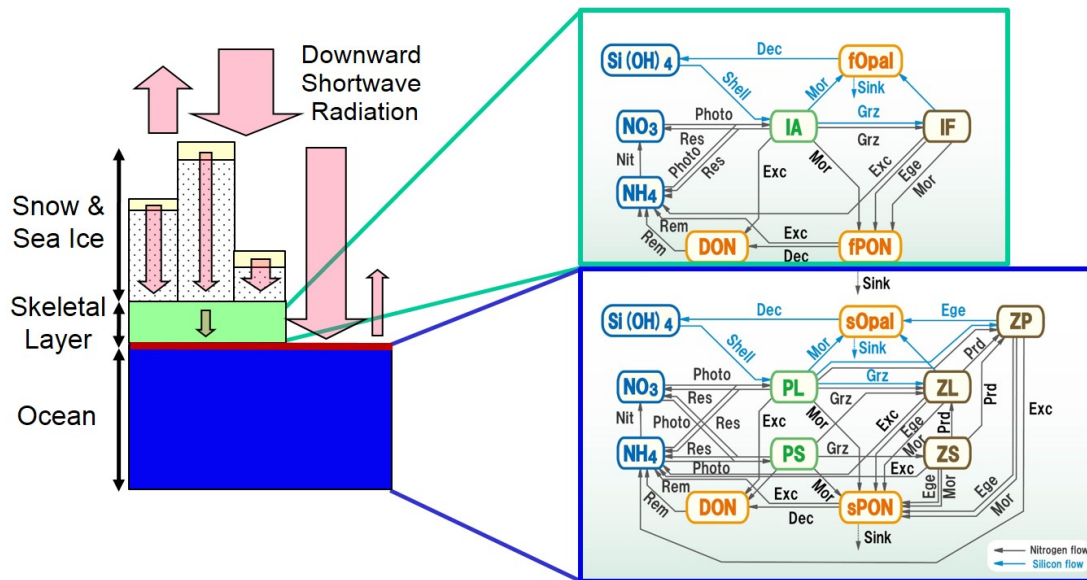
Downward Shortwave Radiation

Snow & Sea Ice

Skeletal Layer

Ocean

$Si(OH)_4$
Dec
fOpal
Shell
Mor
Sink
$NO_3$
Photo
IA
Grz
IF
Res
Grz
Nit
Photo
Res
Exc
Mor
Exc
Ege
Mor
$NH_4$
Rem
Rem
DON
Exc
Dec
fPON

Sink

$Si(OH)_4$
Dec
sOpal
Ege
ZP
Shell
Mor
Sink
Prd
$NO_3$
Photo
PL
Grz
ZL
Res
Grz
Prd
Nit
Photo
Res
Exc
Mor
Exc
Ege
Prd
Exc
Res
Grz
Ege
$NH_4$
Photo
PS
Exc
ZS
Rem
Mor
Ege
Mor
Ege
Rem
DON
Exc
Mor
sPON
Mor
Dec
Sink

Nitrogen flow
Silicon flow